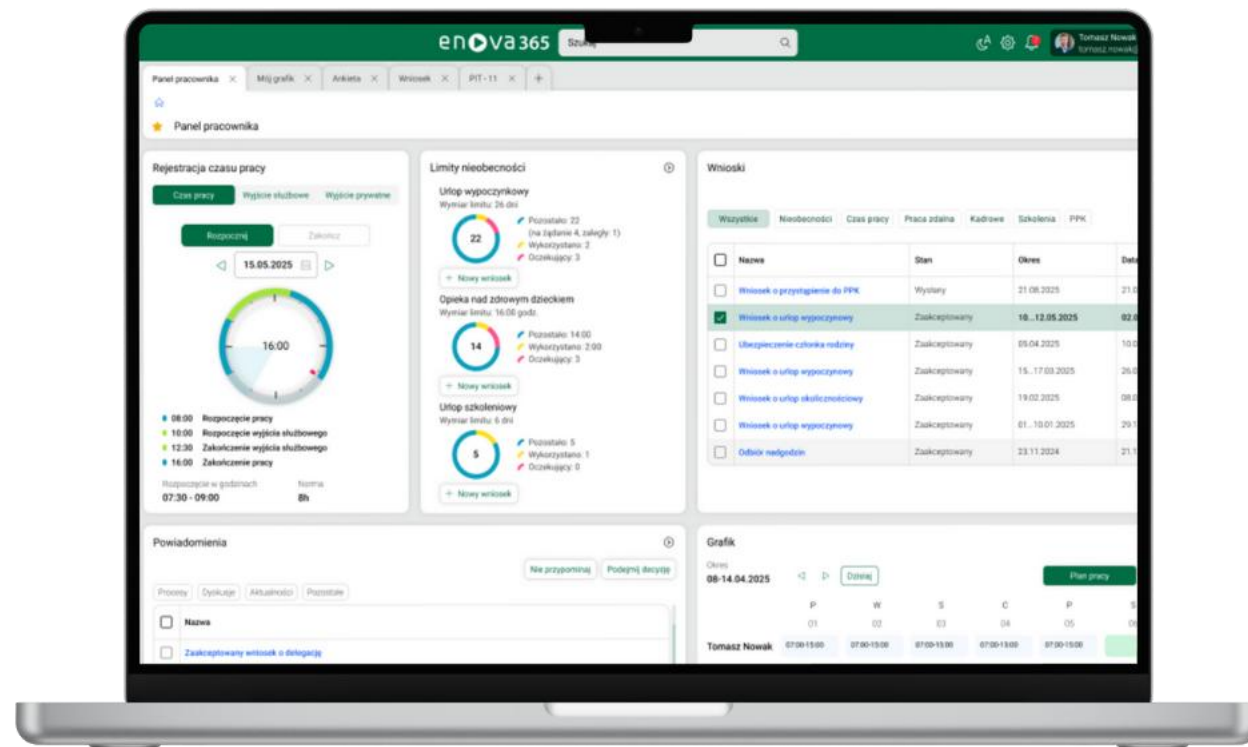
enova365 Szukaj

Tomasz Nowak
tomasz.nowak@

Panel pracownika × Mój grafik × Ankieta × Wniosek × PIT-11 × +

Panel pracownika

Rejestracja czasu pracy

Czas pracy Wyjście służbowe Wyjście prywatne

Rozpocznij Zakończ

15.05.2025

16:00

08:00 Rozpoczęcie pracy
10:00 Rozpoczęcie wyjścia służbowego
12:30 Zakończenie wyjścia służbowego
16:00 Zakończenie pracy

Rozpoczęcie w godzinach 07:30 - 09:00
Norma 8h

Limity nieobecności

Urlop wypoczynkowy
Wymiar limitu: 26 dni
22
Pozostało: 22 (na żądanie 4, zaległy: 1)
Wykorzystano: 2
Oczekujący: 3
+ Nowy wniosek

Opieka nad zdrowym dzieckiem
Wymiar limitu: 16:00 godz.
14
Pozostało: 14:00
Wykorzystano: 2:00
Oczekujący: 3
+ Nowy wniosek

Urlop szkoleniowy
Wymiar limitu: 6 dni
5
Pozostało: 5
Wykorzystano: 1
Oczekujący: 0
+ Nowy wniosek

Wnioski

Wszystkie Nieobecności Czas pracy Praca zdalna Kadrowe Szkolenia PPK

| Nazwa | Stan | Okres | Data |
|---|---|---|---|
| Wniosek o przystąpienie do PPK | Wysłany | 21.08.2025 | 21.0 |
| Wniosek o urlop wypoczynkowy | Zaakceptowany | 10...12.05.2025 | 02.0 |
| Ubezpieczenie członka rodziny | Zaakceptowany | 05.04.2025 | 10.0 |
| Wniosek o urlop wypoczynkowy | Zaakceptowany | 15...17.03.2025 | 26.0 |
| Wniosek o urlop okolicznościowy | Zaakceptowany | 19.02.2025 | 08.0 |
| Wniosek o urlop wypoczynkowy | Zaakceptowany | 01...10.01.2025 | 29.1 |
| Odbiór nadgodzin | Zaakceptowany | 23.11.2024 | 21.1 |

Powiadomienia

Nie przypominaj Podejmij decyzję

Procesy Dyskusje Aktualności Pozostałe

Nazwa
Zaakceptowany wniosek o delegację

Grafik

Okres
08-14.04.2025
Dzisiaj
Plan pracy

| | P | W | Ś | C | P | S |
|---|---|---|---|---|---|---|
| | 01 | 02 | 03 | 04 | 05 | 06 |
| Tomasz Nowak | 07:00-15:00 | 07:00-15:00 | 07:00-15:00 | 07:00-15:00 | 07:00-15:00 | |